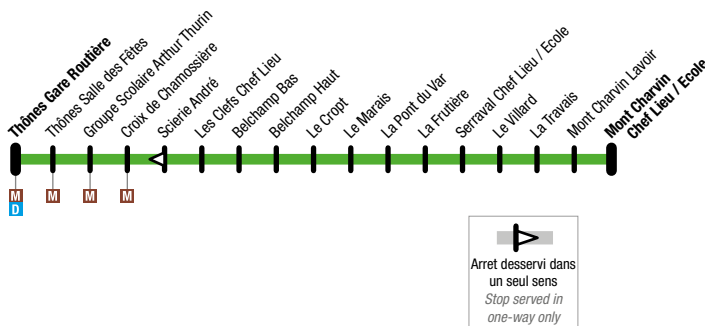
Thônes Gare Routière
Thônes Salle des Fêtes
Groupe Scolaire Arthur Thurin
Croix de Chamossière
Scierie André
Les Clefs Chef Lieu
Belchamp Bas
Belchamp Haut
Le Cropt
Le Marais
La Pont du Var
La Frutière
Serraval Chef Lieu / Ecole
Le Villard
La Travais
Mont Charvin Lavoir
Mont Charvin Chef Lieu / Ecole

M
D
M
M
M

Arret desservi dans un seul sens
Stop served in one-way only